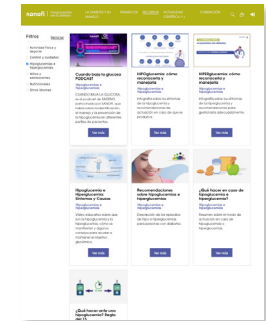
sanofi

Filtros

Actividad física y deporte
Control y cuidados
Hipoglucemia e hiperglucemia
Mitos y autocontrol
Nutrición
Otros idiomas

Cuando baja la glucosa PODCAST

Hipoglucemia e hiperglucemia

Ver más

Hipoglucemia: cómo reconocerla y manejarla

Hipoglucemia e hiperglucemia

Ver más

Hiperglucemia: cómo reconocerla y manejarla

Hipoglucemia e hiperglucemia

Ver más

Hipoglucemia e Hiperglucemia: Síntomas y Causas

Hipoglucemia e hiperglucemia

Ver más

Recomendaciones sobre hipoglucemia e hiperglucemia

Hipoglucemia e hiperglucemia

Ver más

¿Qué hacer en caso de hipoglucemia o hiperglucemia?

Hipoglucemia e hiperglucemia

Ver más

¿Qué hacer ante una hipoglucemia? Regla del 15